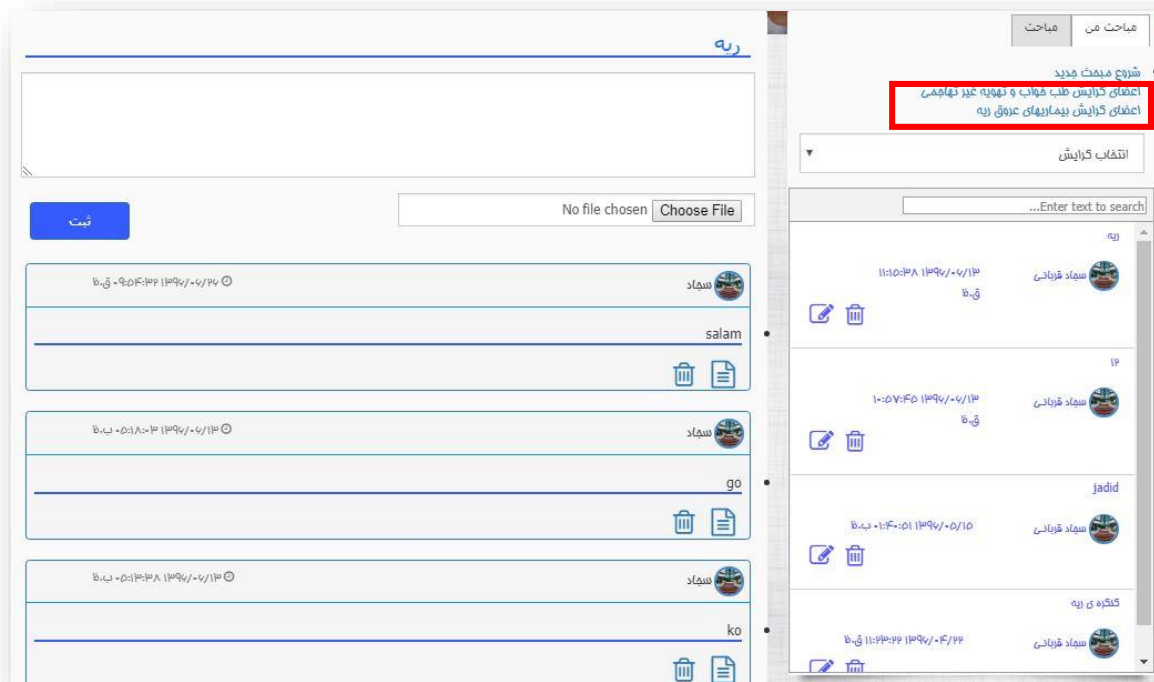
مباحث من | مباحث

شروع مبحث جدید
اعضای گرایش طب خواب و تهویه غیر تهاجمی
اعضای گرایش بیماریهای عروق ریه

انتخاب گرایش

...Enter text to search

ریه
سجاد قربانی
۱۳۹۶/۰۶/۱۳ ۱۱:۱۵:۳۸ ق.ظ

۱۲
سجاد قربانی
۱۳۹۶/۰۶/۱۳ ۱۰:۵۷:۴۵ ق.ظ

jadid
سجاد قربانی
۱۳۹۶/۰۵/۱۵ ۰۱:۴۰:۵۱ ب.ظ

کنگره ی ریه
سجاد قربانی
۱۳۹۶/۰۴/۲۲ ۱۱:۲۳:۲۲ ق.ظ

ریه

No file chosen Choose File

ثبت

سجاد
۱۳۹۶/۰۶/۲۶ ۰۹:۵۴:۳۲ ق.ظ
salam

سجاد
۱۳۹۶/۰۶/۱۳ ۰۵:۱۸:۰۳ ب.ظ
go

سجاد
۱۳۹۶/۰۶/۱۳ ۰۵:۱۳:۳۸ ب.ظ
ko